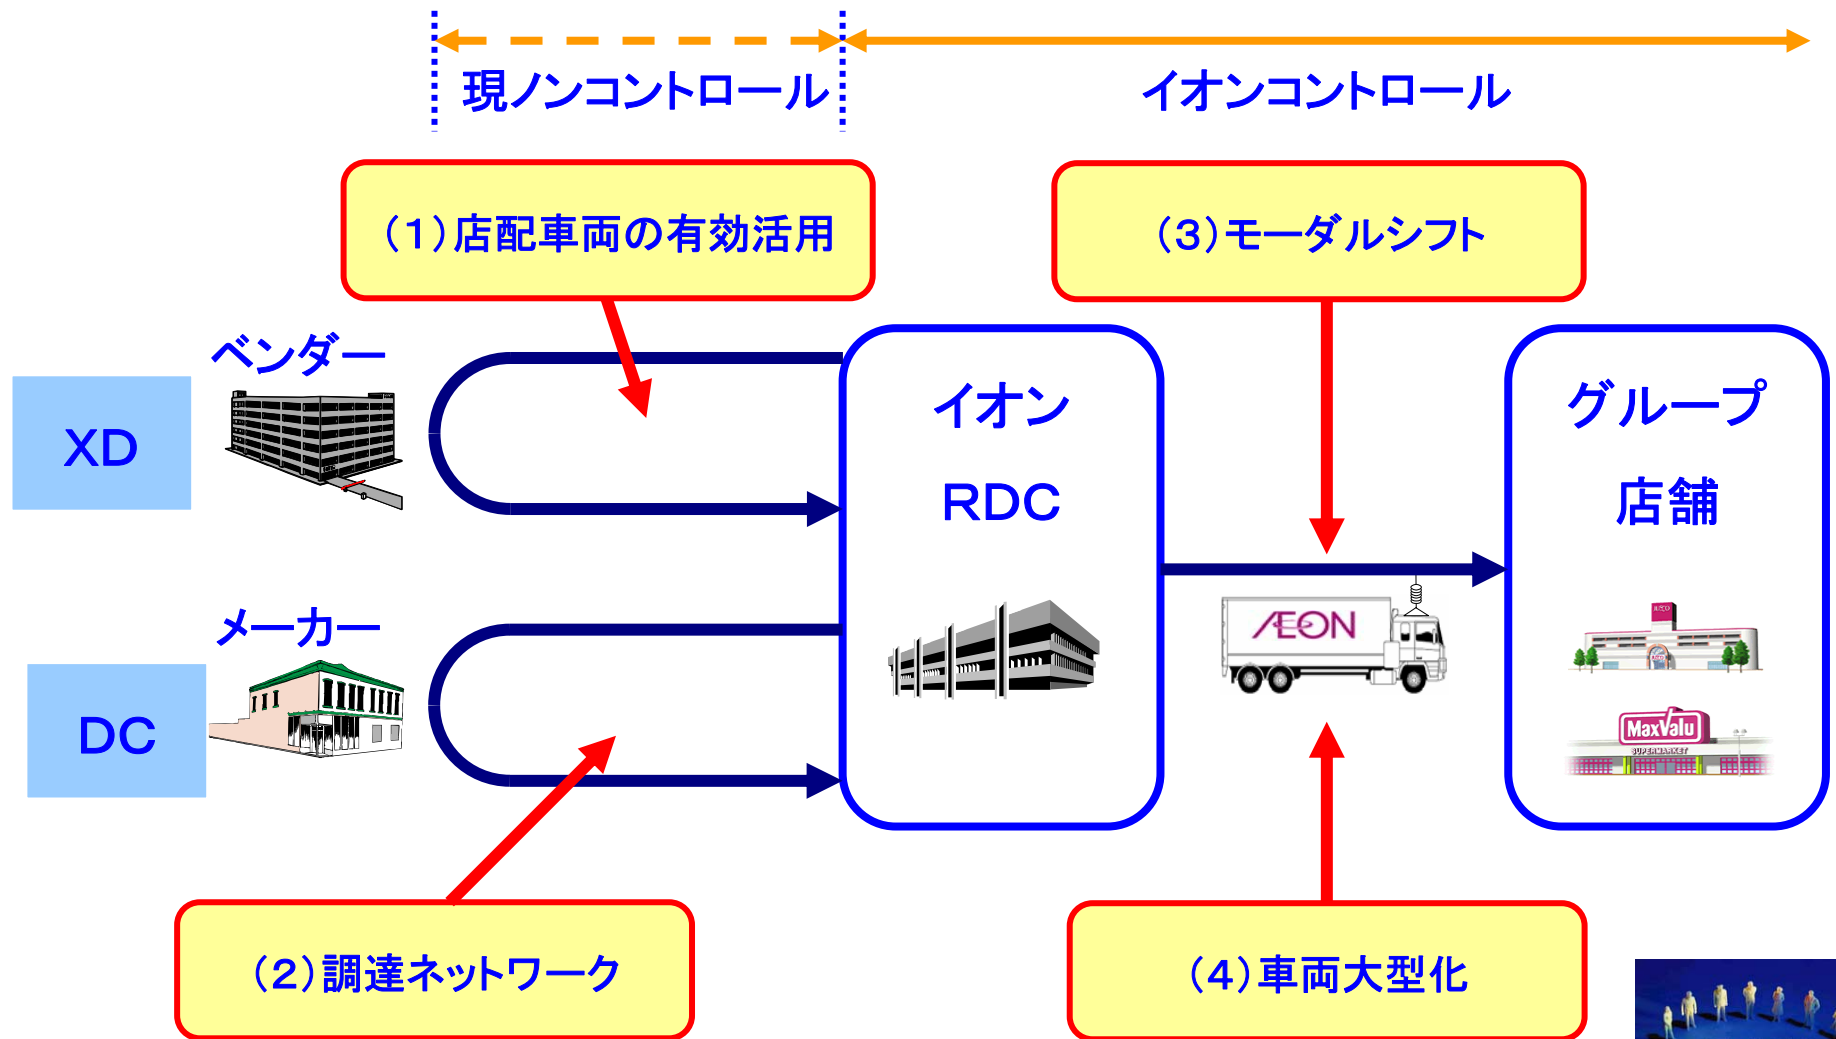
現ノンコントロール

イオンコントロール

（1）店配車両の有効活用

（3）モーダルシフト

ベンダー

XD

イオン

RDC

グループ

店舗

メーカー

DC

AEON

MaxValu

SUPERMARKET

（2）調達ネットワーク

（4）車両大型化